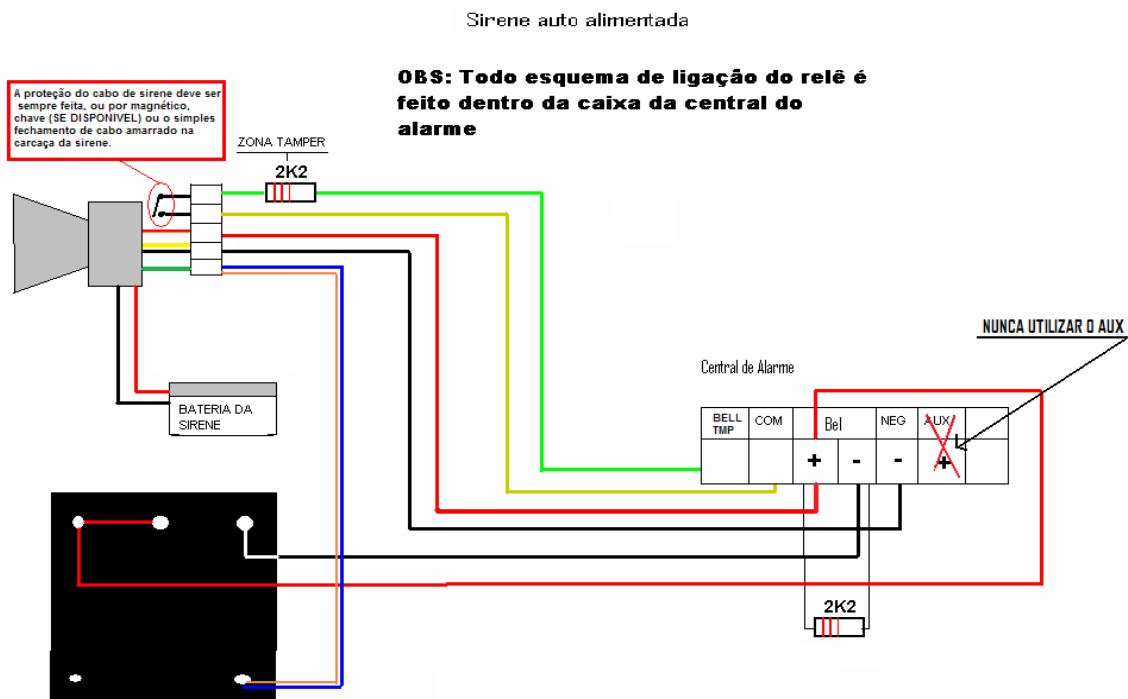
Sirene auto alimentada

A proteção do cabo de sirene deve ser sempre feita, ou por magnético, chave (SE DISPONIVEL) ou o simples fechamento de cabo amarrado na carcaça da sirene.

OBS: Todo esquema de ligação do relê é feito dentro da caixa da central do alarme

ZONA TAMPER

2K2

NUNCA UTILIZAR O AUX

Central de Alarme

BATERIA DA SIRENE

| BELL TMP | COM | Bel | | NEG | AUX | |
|---|---|---|---|---|---|---|
| | | + | - | - | + | |

2K2